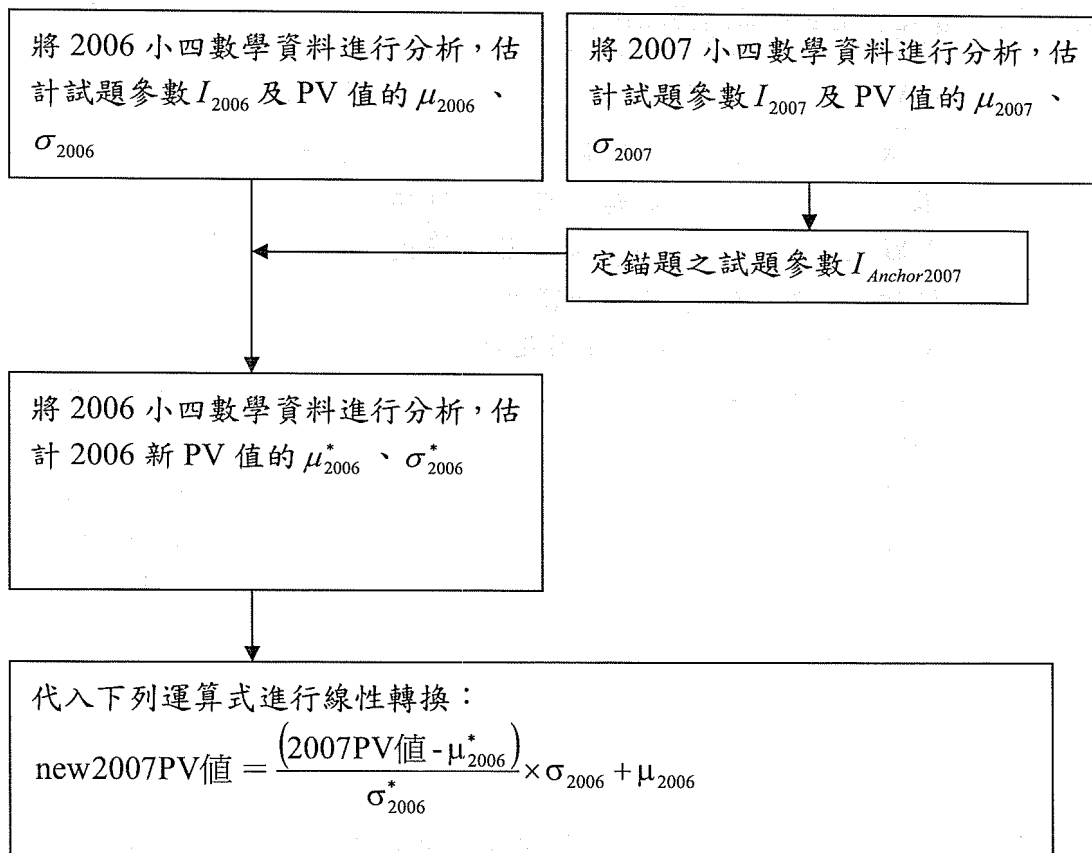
將 2006 小四數學資料進行分析，估計試題参數 $I_{2006}$ 及 PV 值的 $\mu_{2006}$ 、$\sigma_{2006}$

將 2007 小四數學資料進行分析，估計試題参數 $I_{2007}$ 及 PV 值的 $\mu_{2007}$ 、$\sigma_{2007}$

定錨題之試題參數 $I_{Anchor2007}$

將 2006 小四數學資料進行分析，估計 2006 新 PV 值的 $\mu^{*}_{2006}$ 、$\sigma^{*}_{2006}$

代入下列運算式進行線性轉換：
$\text{new2007PV值} = \frac{(\text{2007PV值} - \mu^{*}_{2006})}{\sigma^{*}_{2006}} \times \sigma_{2006} + \mu_{2006}$